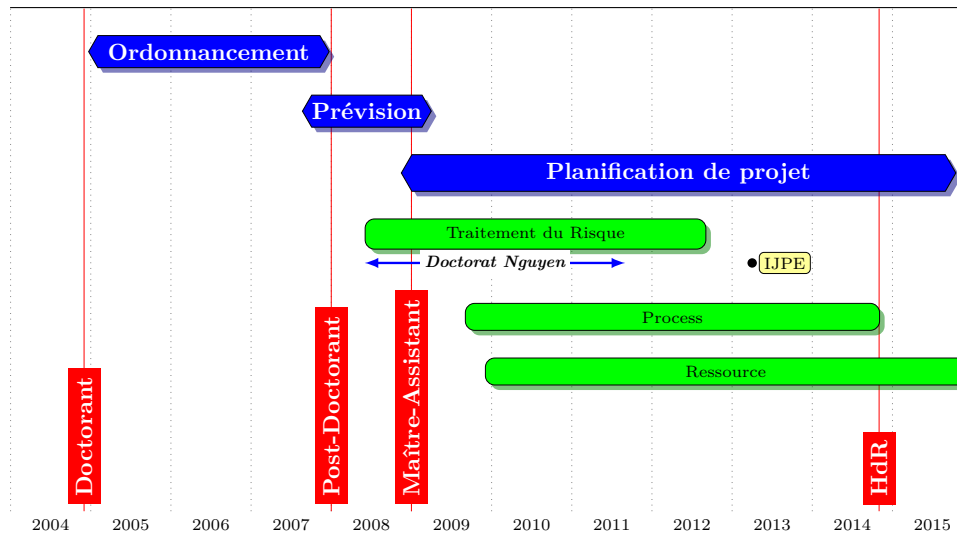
Ordonnancement

Prévision

Planification de projet

Traitement du Risque

Doctorat Nguyen

IJPE

Process

Ressource

Doctorant

Post-Doctorant

Maître-Assistant

HdR

2004 2005 2006 2007 2008 2009 2010 2011 2012 2013 2014 2015